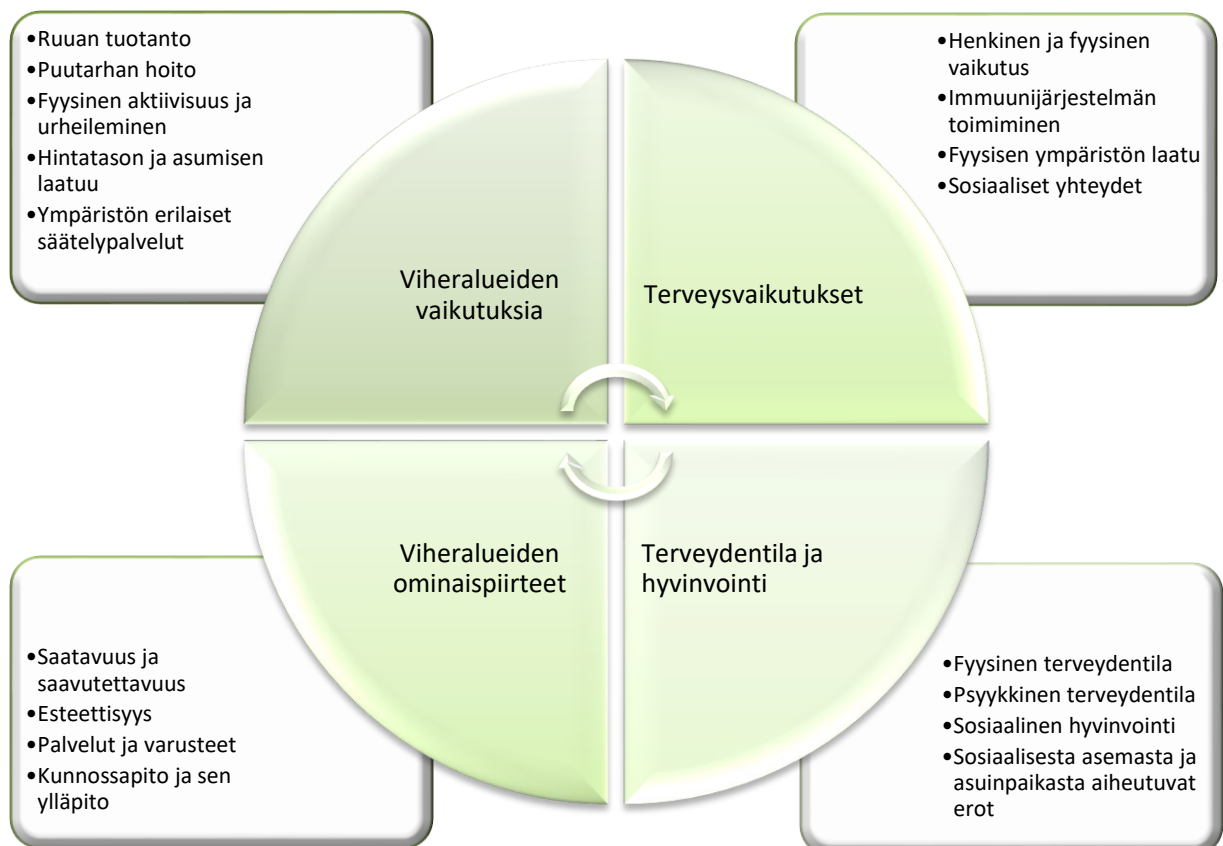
•Ruuan tuotanto
•Puutarhan hoito
•Fyysinen aktiivisuus ja urheileminen
•Hintatason ja asumisen laatuu
•Ympäristön erilaiset säätelypalvelut

•Henkinen ja fyysinen vaikutus
•Immuunijärjestelmän toimiminen
•Fyysisen ympäristön laatu
•Sosiaaliset yhteydet

Viheralueiden vaikutuksia

Terveysvaikutukset

Viheralueiden ominaispiirteet

Terveydentila ja hyvinvointi

•Saatavuus ja saavutettavuus
•Esteettisyys
•Palvelut ja varusteet
•Kunnossapito ja sen ylläpito

•Fyysinen terveydentila
•Psyykkinen terveydentila
•Sosiaalinen hyvinvointi
•Sosiaalisesta asemasta ja asuinpaikasta aiheutuvat erot